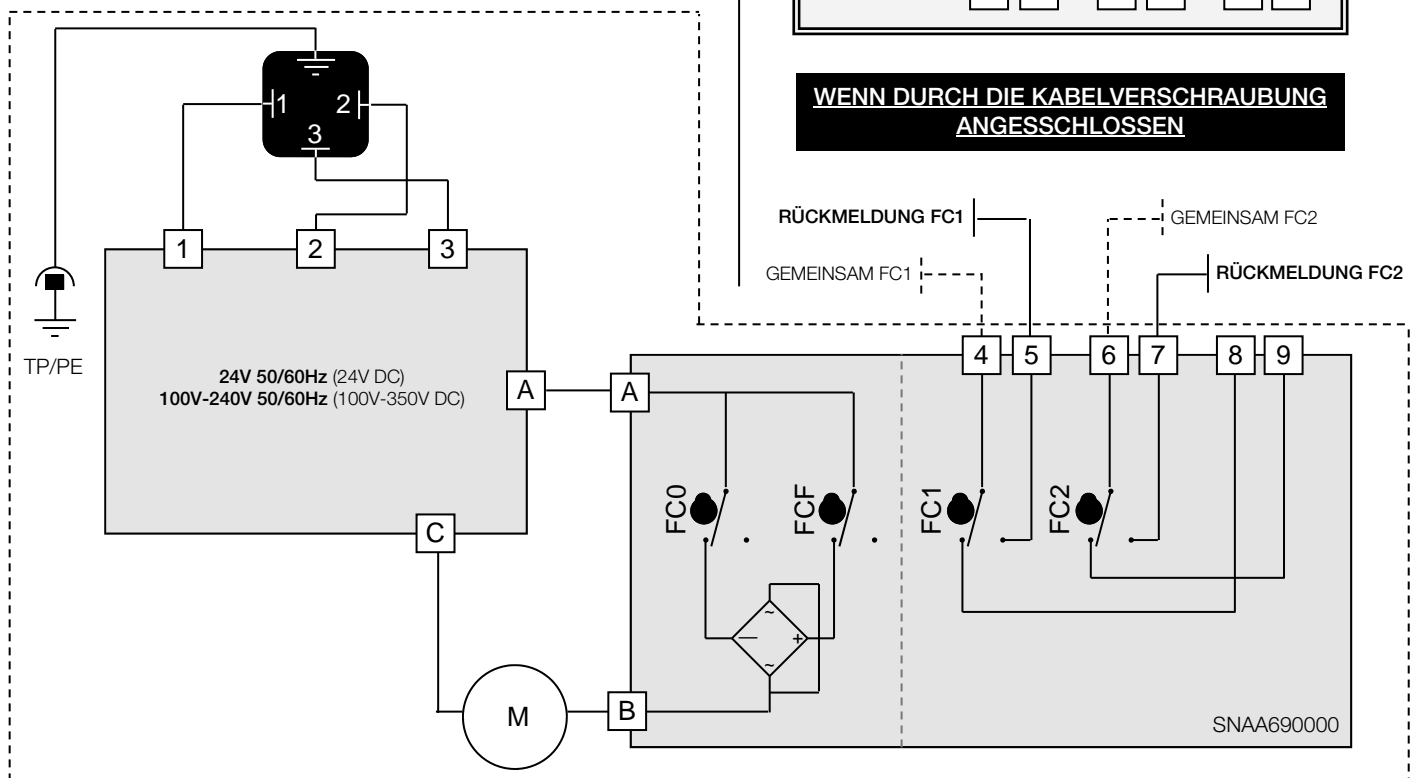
1
2
3

WENN DURCH DIE KABELVERSCHRAUBUNG ANGESSCHLOSSEN

RÜCKMELDUNG FC1

GEMEINSAM FC2

GEMEINSAM FC1

RÜCKMELDUNG FC2

1
2
3

TP/PE

24V 50/60Hz (24V DC)
100V-240V 50/60Hz (100V-350V DC)

A
A
4
5
6
7
8
9

FC0
FCF
FC1
FC2

C

~
—
+
~

M
B

SNAA690000